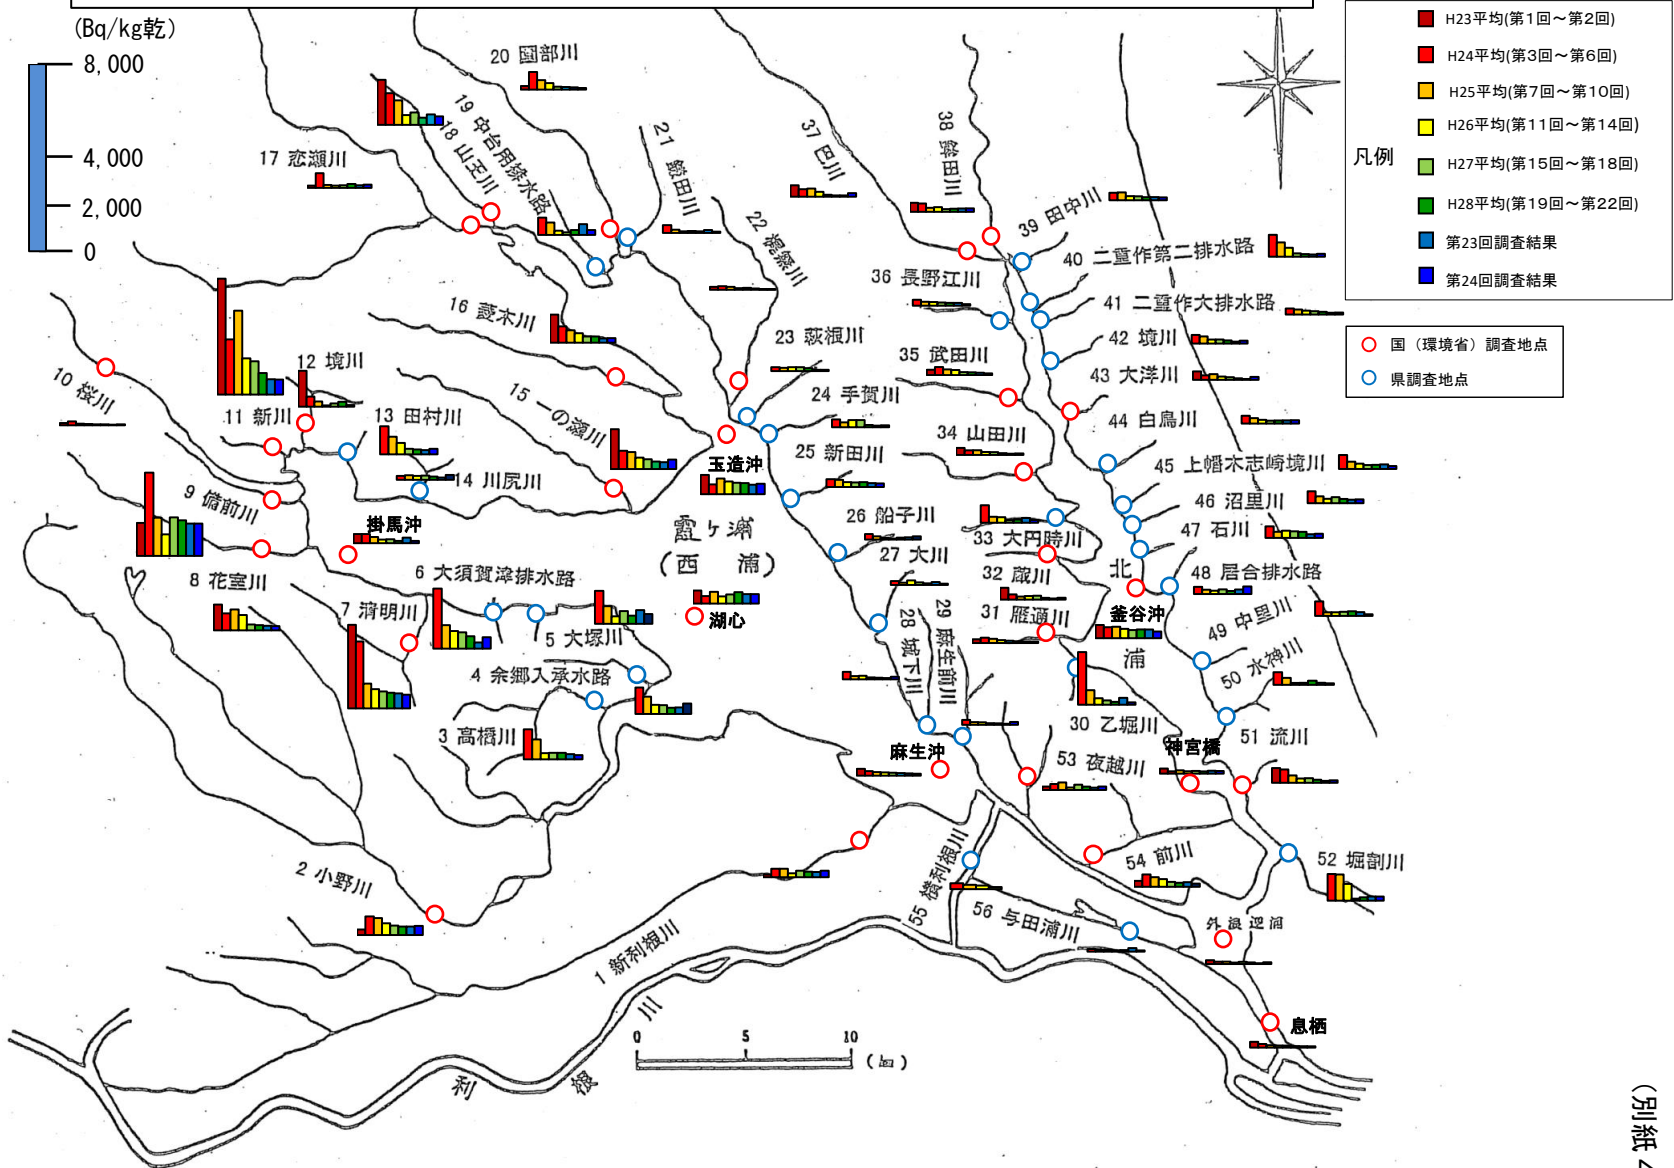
(Bq/kg乾)
8,000
4,000
2,000
0

凡例
H23平均(第1回～第2回)
H24平均(第3回～第6回)
H25平均(第7回～第10回)
H26平均(第11回～第14回)
H27平均(第15回～第18回)
H28平均(第19回～第22回)
第23回調査結果
第24回調査結果

国（環境省）調査地点
県調査地点

20 園部川
19 中台用排水路
18 山王川
17 恋瀬川
21 鎗田川
22 梶無川
37 巴川
38 鉾田川
39 田中川
40 二重作第二排水路
36 長野江川
41 二重作大排水路
16 菱木川
23 鉾根川
42 境川
35 武田川
43 大洋川
12 境川
10 桜川
15 一の瀬川
24 手賀川
44 白鳥川
11 新川
13 田村川
34 山田川
玉造沖
25 新田川
45 上幡木志崎境川
14 川尻川
9 備前川
46 沼里川
掛馬沖
霞ヶ浦
(西浦)
26 船子川
47 石川
33 大円時川
27 大川
北
8 花室川
6 大須賀津排水路
32 蔵川
48 居合排水路
7 清明川
湖心
31 雁通川
釜谷沖
49 中里川
5 大塚川
28 城下川
29 麻生前川
浦
4 余郷入承水路
50 水神川
3 高橋川
30 乙堀川
51 流川
麻生沖
神宮橋
53 夜越川
2 小野川
54 前川
52 堀割川
55 横利根川
56 与田浦川
外浪逆浦
1 新利根川
息栖
0 5 10
(km)
利根川
(別紙4